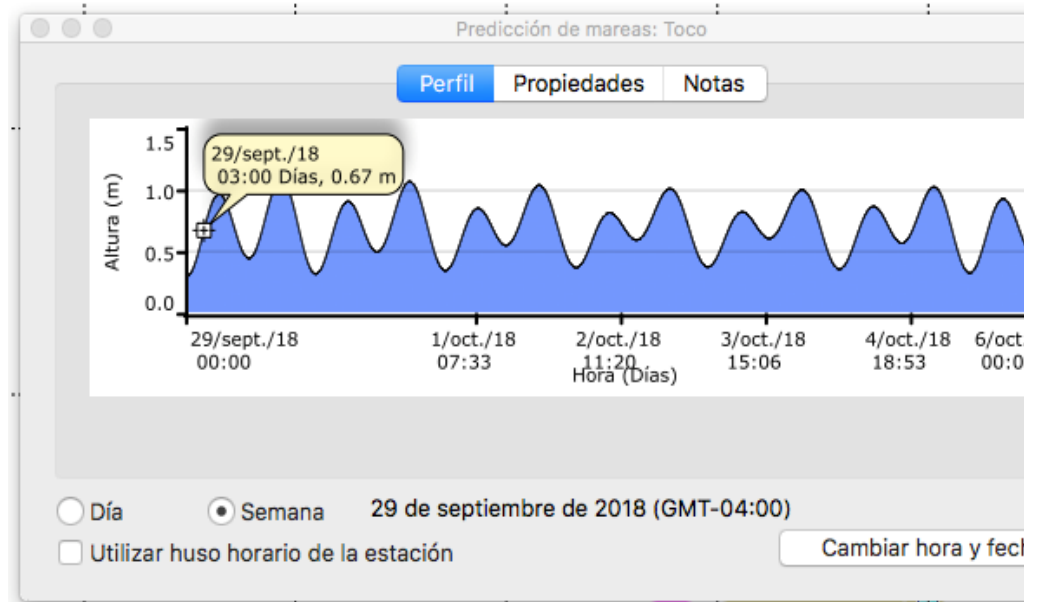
Predicción de mareas: Toco

Perfil | Propiedades | Notas

29/sept./18
03:00 Días, 0.67 m

1.5
1.0
0.5
0.0

Altura (m)

29/sept./18
00:00

1/oct./18
07:33

2/oct./18
11:20

3/oct./18
15:06

4/oct./18
18:53

6/oct
00:0

Hora (Días)

Día
Semana
29 de septiembre de 2018 (GMT-04:00)

Utilizar huso horario de la estación

Cambiar hora y fech